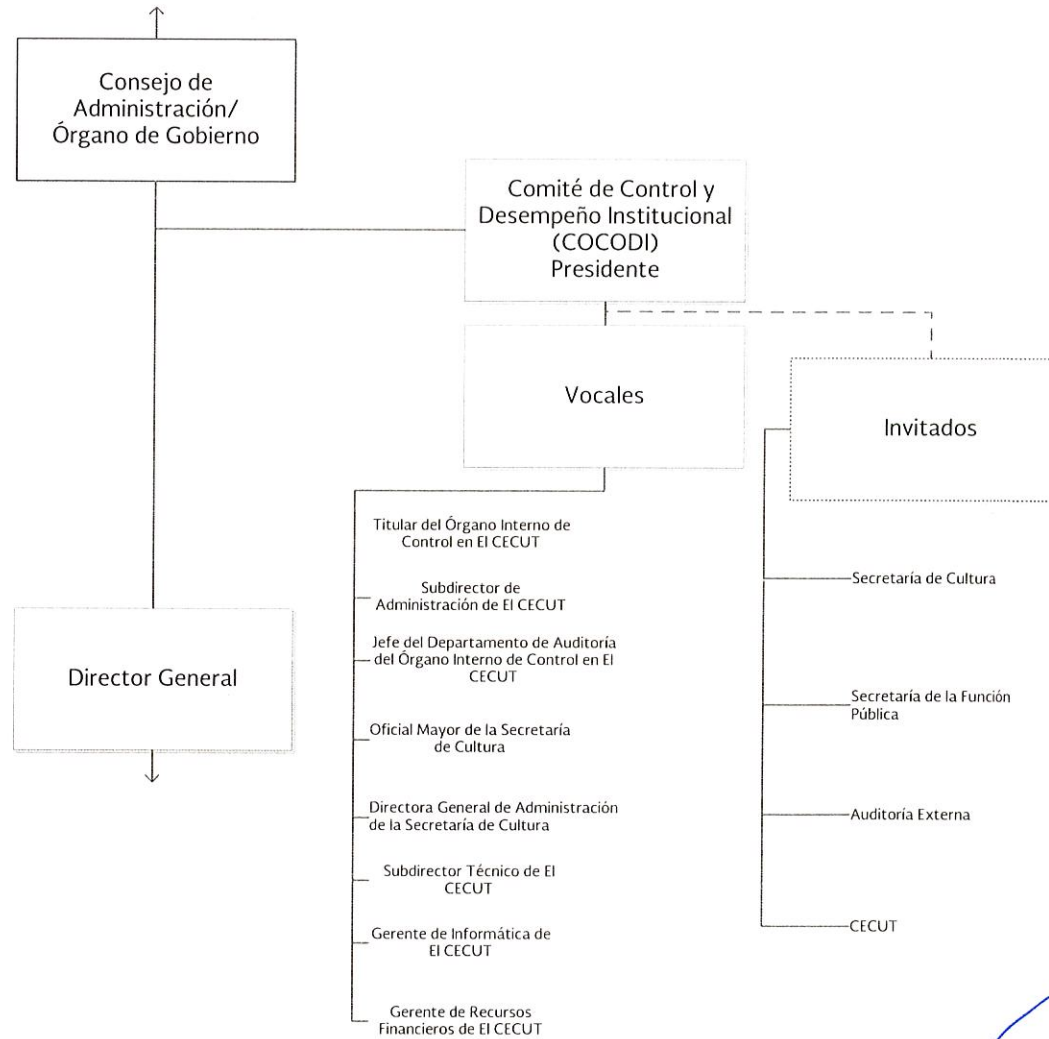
Consejo de Administración/ Órgano de Gobierno

Comité de Control y Desempeño Institucional (COCODI) Presidente

Vocales

Invitados

Director General

Titular del Órgano Interno de Control en El CECUT

Subdirector de Administración de El CECUT

Jefe del Departamento de Auditoría del Órgano Interno de Control en El CECUT

Oficial Mayor de la Secretaría de Cultura

Directora General de Administración de la Secretaría de Cultura

Subdirector Técnico de El CECUT

Gerente de Informática de El CECUT

Gerente de Recursos Financieros de El CECUT

Secretaría de Cultura

Secretaría de la Función Pública

Auditoría Externa

CECUT